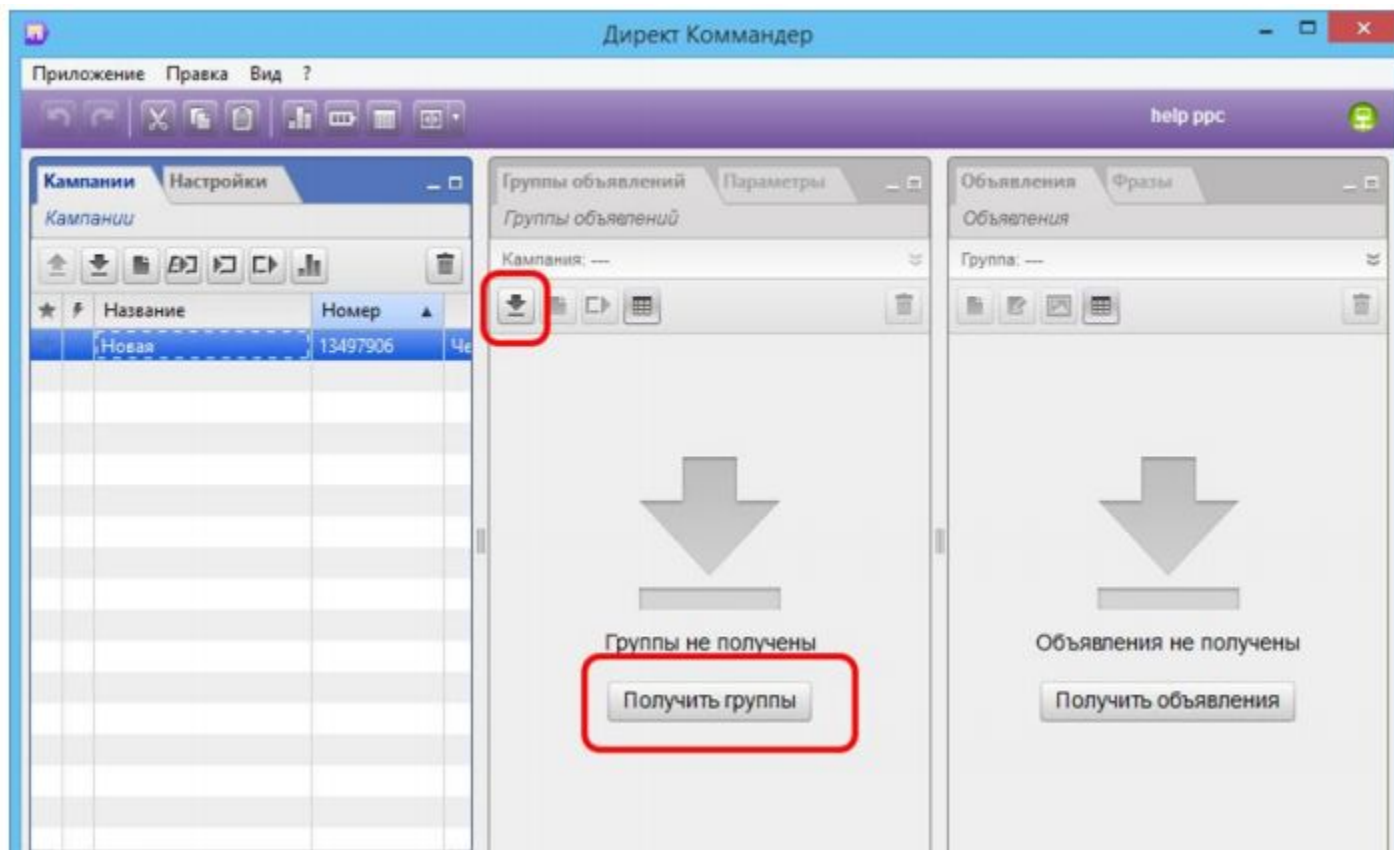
Директ Коммандер

Приложение Правка Вид ?

help ppc

Кампании Настройки

Кампании

| ★ | ⚡ | Название | Номер ▲ | |
|---|---|---|---|---|
| | | Новая | 13497906 | Че |

Группы объявлений Параметры

Группы объявлений

Кампания: ---

Группы не получены

Получить группы

Объявления Фразы

Объявления

Группа: ---

Объявления не получены

Получить объявления